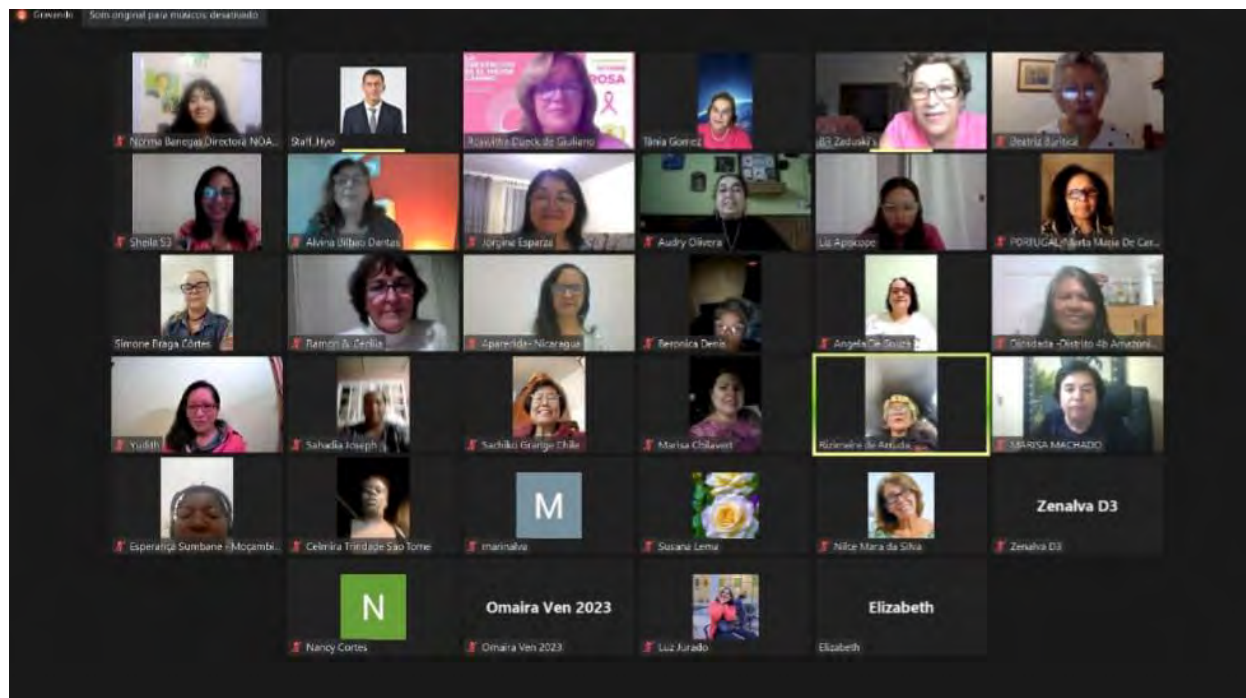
Gravando Som original para músicos desativado

Norma Benegas Directora NOA...
Staff_Hyo
Rosalilia Dürck de Giuliano
Tânia Gomez
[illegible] Zaduski
Beatriz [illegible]

Sheila SJ
Alvina Bilbao Dentas
Jorgina Esparza
Audry Olivera
Liz Apocope
PORTUGAL Marta Maria De Car...

Simone Braga Côrtes
Ramon & Cecilia
Aparecida-Nicaragua
Beronica Denis
Angela De Souza
Cleidiada -Distrito 4b Amazoni...

Yudith
Sahadia Joseph
Sachiko Grange Chile
Marisa Chilavert
Rizimeire de Arruda...
MARISA MACHADO

Esperança Sumbane - Moçambi...
Celmira Trindade São Tome
M
marinalva
Susana Lema
Nilce Mara da Silva
Zenalva D3
Zenalva D3

N
Nancy Cortes
Omaira Ven 2023
Omaira Ven 2023
Luz Jurado
Elizabeth
Elizabeth